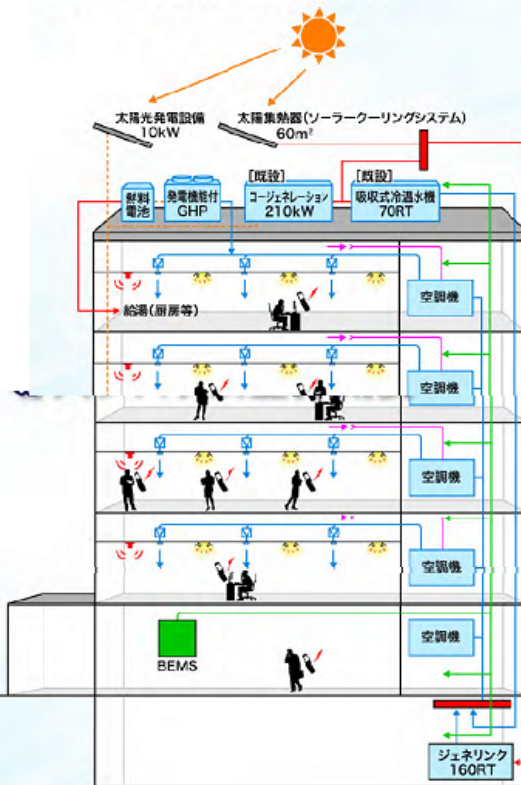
太陽光発電設備
10kW

太陽集熱器(ソーラークーリングシステム)
60m²

燃料電池

発電機能付
GHP

[既設]
コージェネレーション
210kW

[既設]
吸収式冷温水機
70RT

給湯(厨房等)

空調機

空調機

空調機

空調機

空調機

BEMS

ジェネリンク
160RT